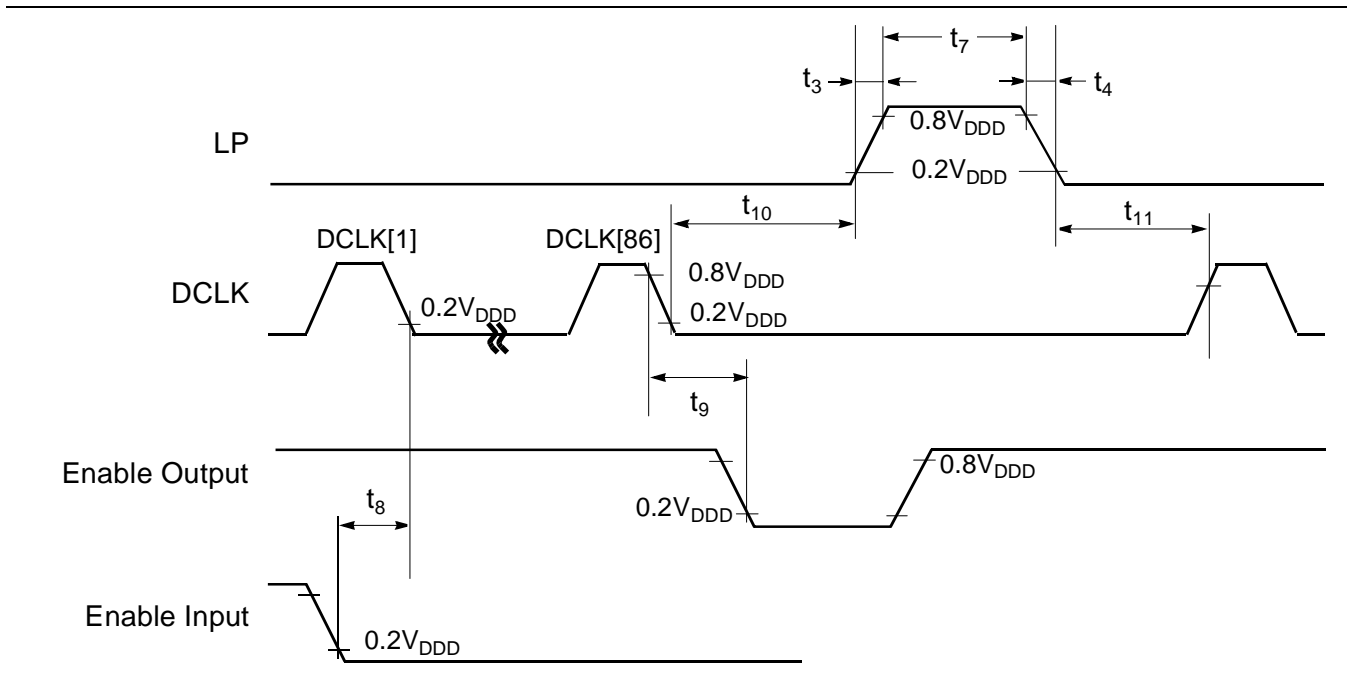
$t_7$

$t_3$ $t_4$

LP

$0.8V_{DDD}$

$0.2V_{DDD}$

$t_{10}$ $t_{11}$

DCLK[1] DCLK[86]

$0.8V_{DDD}$

DCLK

$0.2V_{DDD}$ $0.2V_{DDD}$

$t_9$

Enable Output

$0.8V_{DDD}$

$t_8$

$0.2V_{DDD}$

Enable Input

$0.2V_{DDD}$